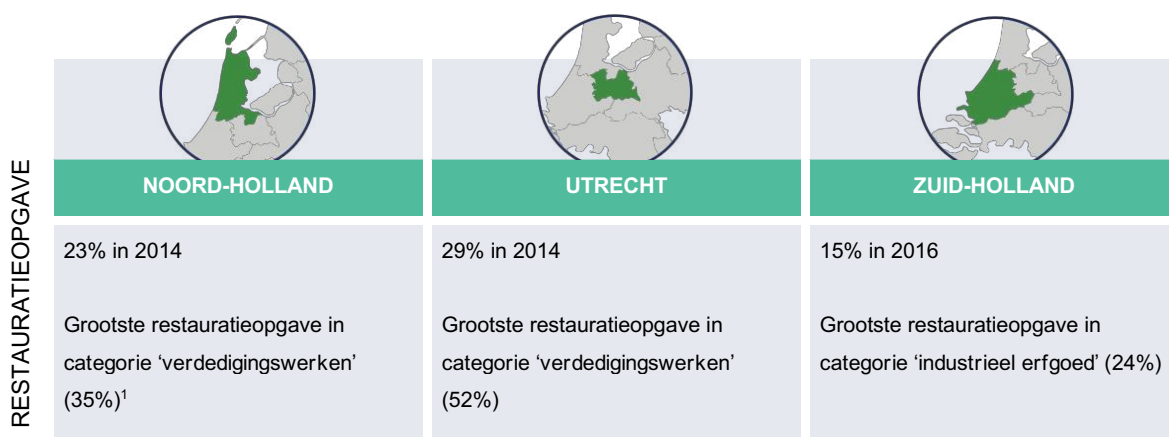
RESTAURATIEOPGAVE

| NOORD-HOLLAND | UTRECHT | ZUID-HOLLAND |
|---|---|---|
| 23% in 2014 | 29% in 2014 | 15% in 2016 |
| Grootste restauratieopgave in categorie ‘verdedigingswerken’ (35%)$^1$ | Grootste restauratieopgave in categorie ‘verdedigingswerken’ (52%) | Grootste restauratieopgave in categorie ‘industrieel erfgoed’ (24%) |